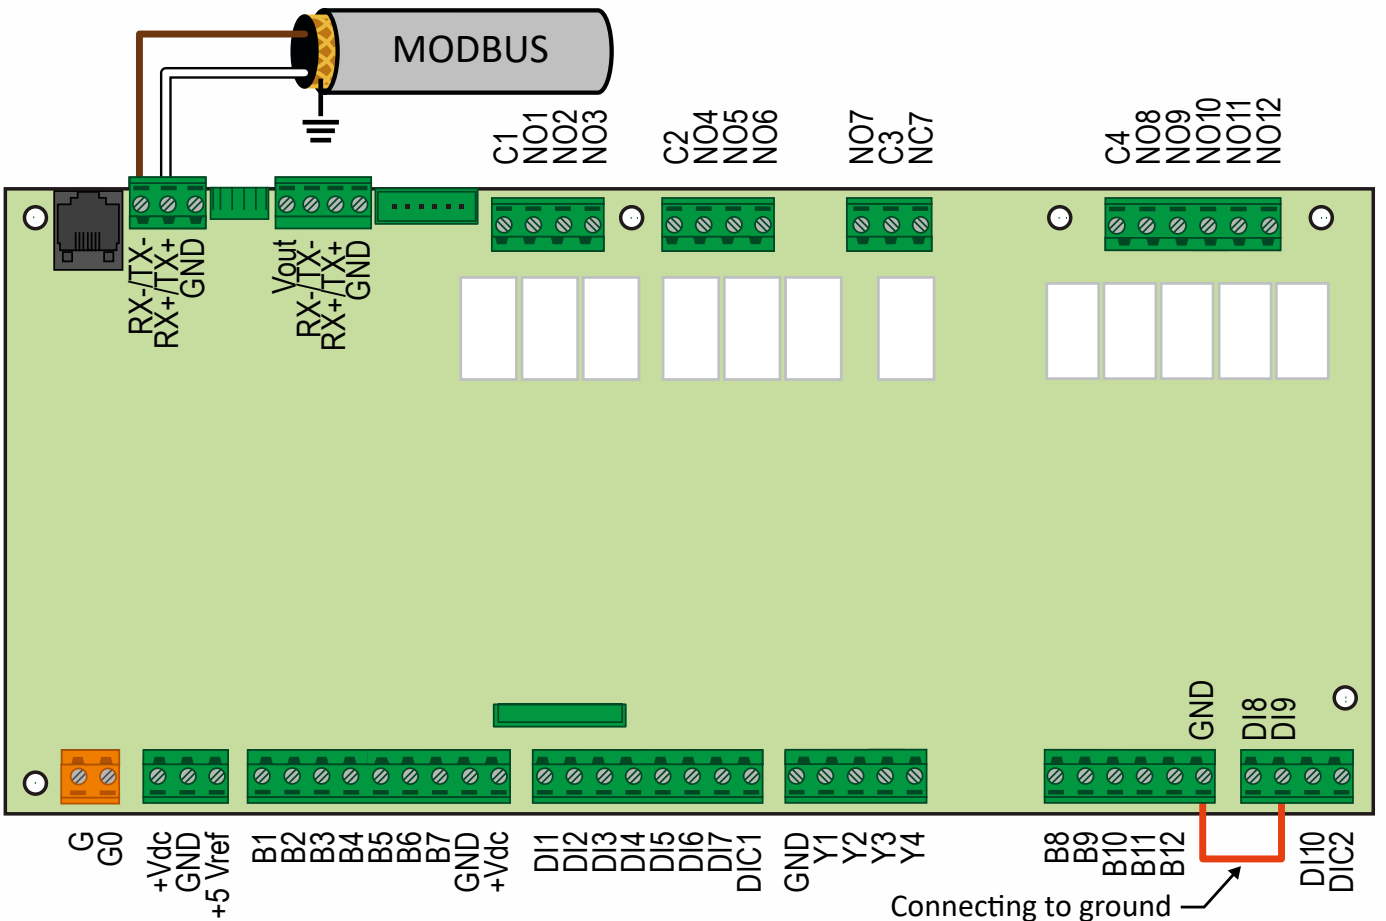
MODBUS

RX-/TX-
RX+/TX+
GND

Vout
RX-/TX-
RX+/TX+
GND

C1
NO1
NO2
NO3

C2
NO4
NO5
NO6

NO7
C3
NC7

C4
NO8
NO9
NO10
NO11
NO12

GND

DI8
DI9

G
G0

+Vdc
GND
+5 Vref

B1
B2
B3
B4
B5
B6
B7
GND
+Vdc

DI1
DI2
DI3
DI4
DI5
DI6
DI7
DIC1

GND
Y1
Y2
Y3
Y4

B8
B9
B10
B11
B12

DI10
DIC2

Connecting to ground